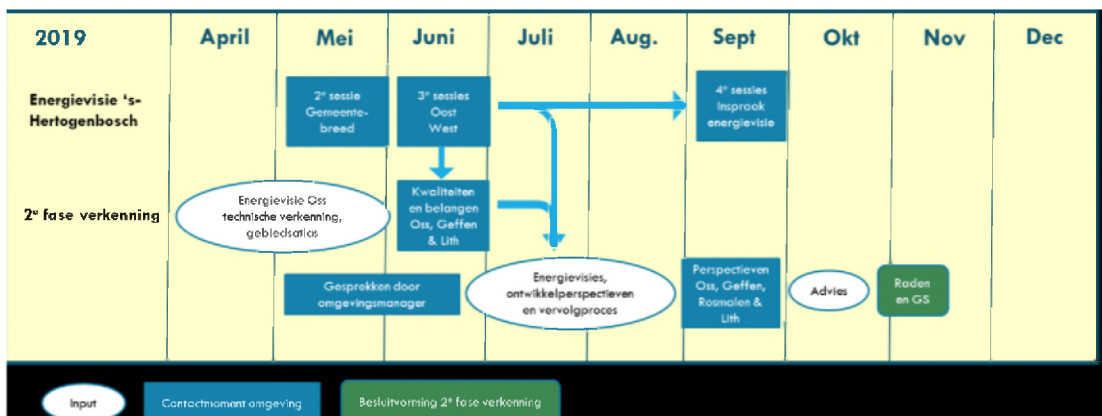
| 2019 | April | Mei | Juni | Juli | Aug. | Sept | Okt | Nov | Dec |
|---|---|---|---|---|---|---|---|---|---|
| Energievisie 's-Hertogenbosch | | 2e sessie Gemeentebreed | 3e sessies Oost West | | | 4e sessies Inspraak energievisie | | | |
| 2e fase verkenning | Energievisie Oss technische verkenning, gebiedsatlas | | Kwaliteiten en belangen Oss, Geffen & Lith | | | | | | |
| | | Gesprekken door omgevingsmanager | | Energievisies, ontwikkelperspectieven en vervolgproces | | Perspectieven Oss, Geffen, Rosmalen & Lith | Advies | Raden en GS | |

Input
Contactmoment omgeving
Besluitvorming 2e fase verkenning